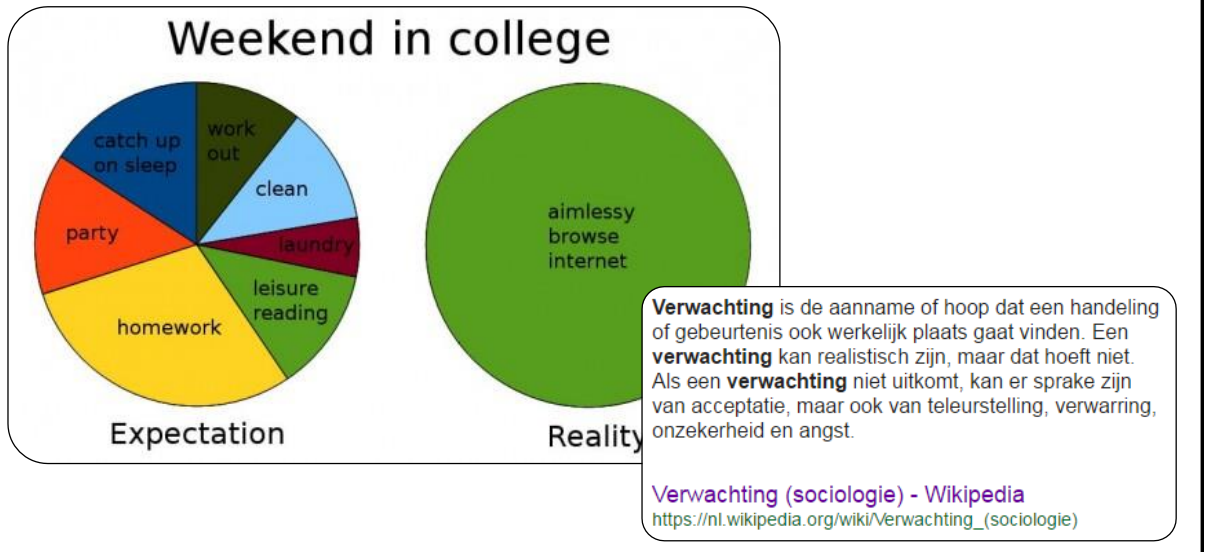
Weekend in college

catch up on sleep

work out

clean

laundry

party

leisure reading

homework

Expectation

aimlessy browse internet

Reality

**Verwachting** is de aanname of hoop dat een handeling of gebeurtenis ook werkelijk plaats gaat vinden. Een **verwachting** kan realistisch zijn, maar dat hoeft niet. Als een **verwachting** niet uitkomt, kan er sprake zijn van acceptatie, maar ook van teleurstelling, verwarring, onzekerheid en angst.

Verwachting (sociologie) - Wikipedia
https://nl.wikipedia.org/wiki/Verwachting_(sociologie)